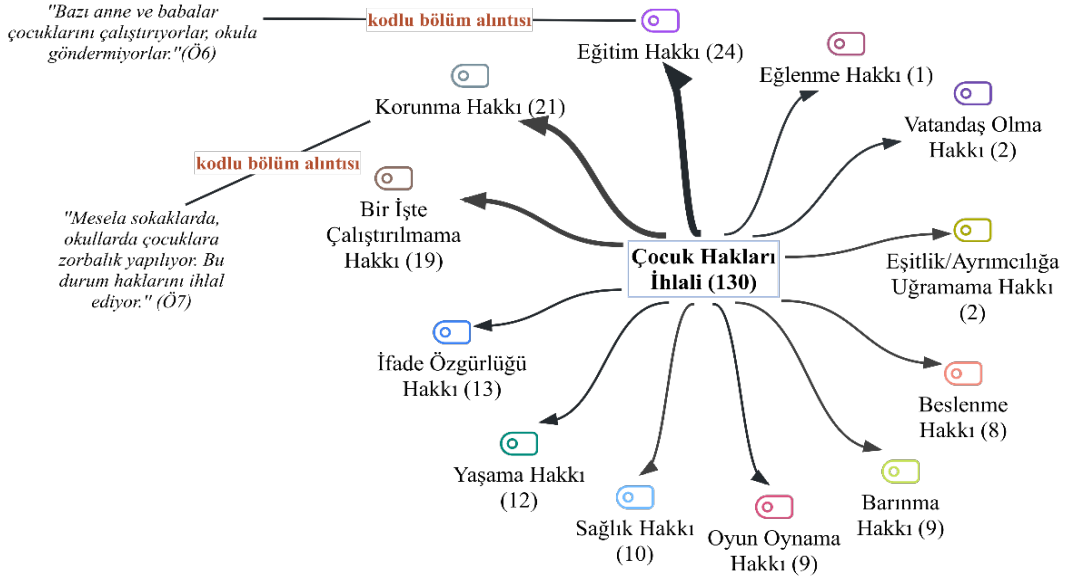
"Bazı anne ve babalar çocuklarını çalıştırıyorlar, okula göndermiyorlar."(Ö6)

kodlu bölüm alıntısı

Eğitim Hakkı (24)

Eğlenme Hakkı (1)

Korunma Hakkı (21)

Vatandaş Olma Hakkı (2)

kodlu bölüm alıntısı

Bir İşte Çalıştırılmama Hakkı (19)

"Mesela sokaklarda, okullarda çocuklara zorbalık yapılıyor. Bu durum haklarını ihlal ediyor." (Ö7)

Çocuk Hakları İhlali (130)

Eşitlik/Ayrımcılığa Uğramama Hakkı (2)

İfade Özgürlüğü Hakkı (13)

Beslenme Hakkı (8)

Yaşama Hakkı (12)

Sağlık Hakkı (10)

Oyun Oynama Hakkı (9)

Barınma Hakkı (9)